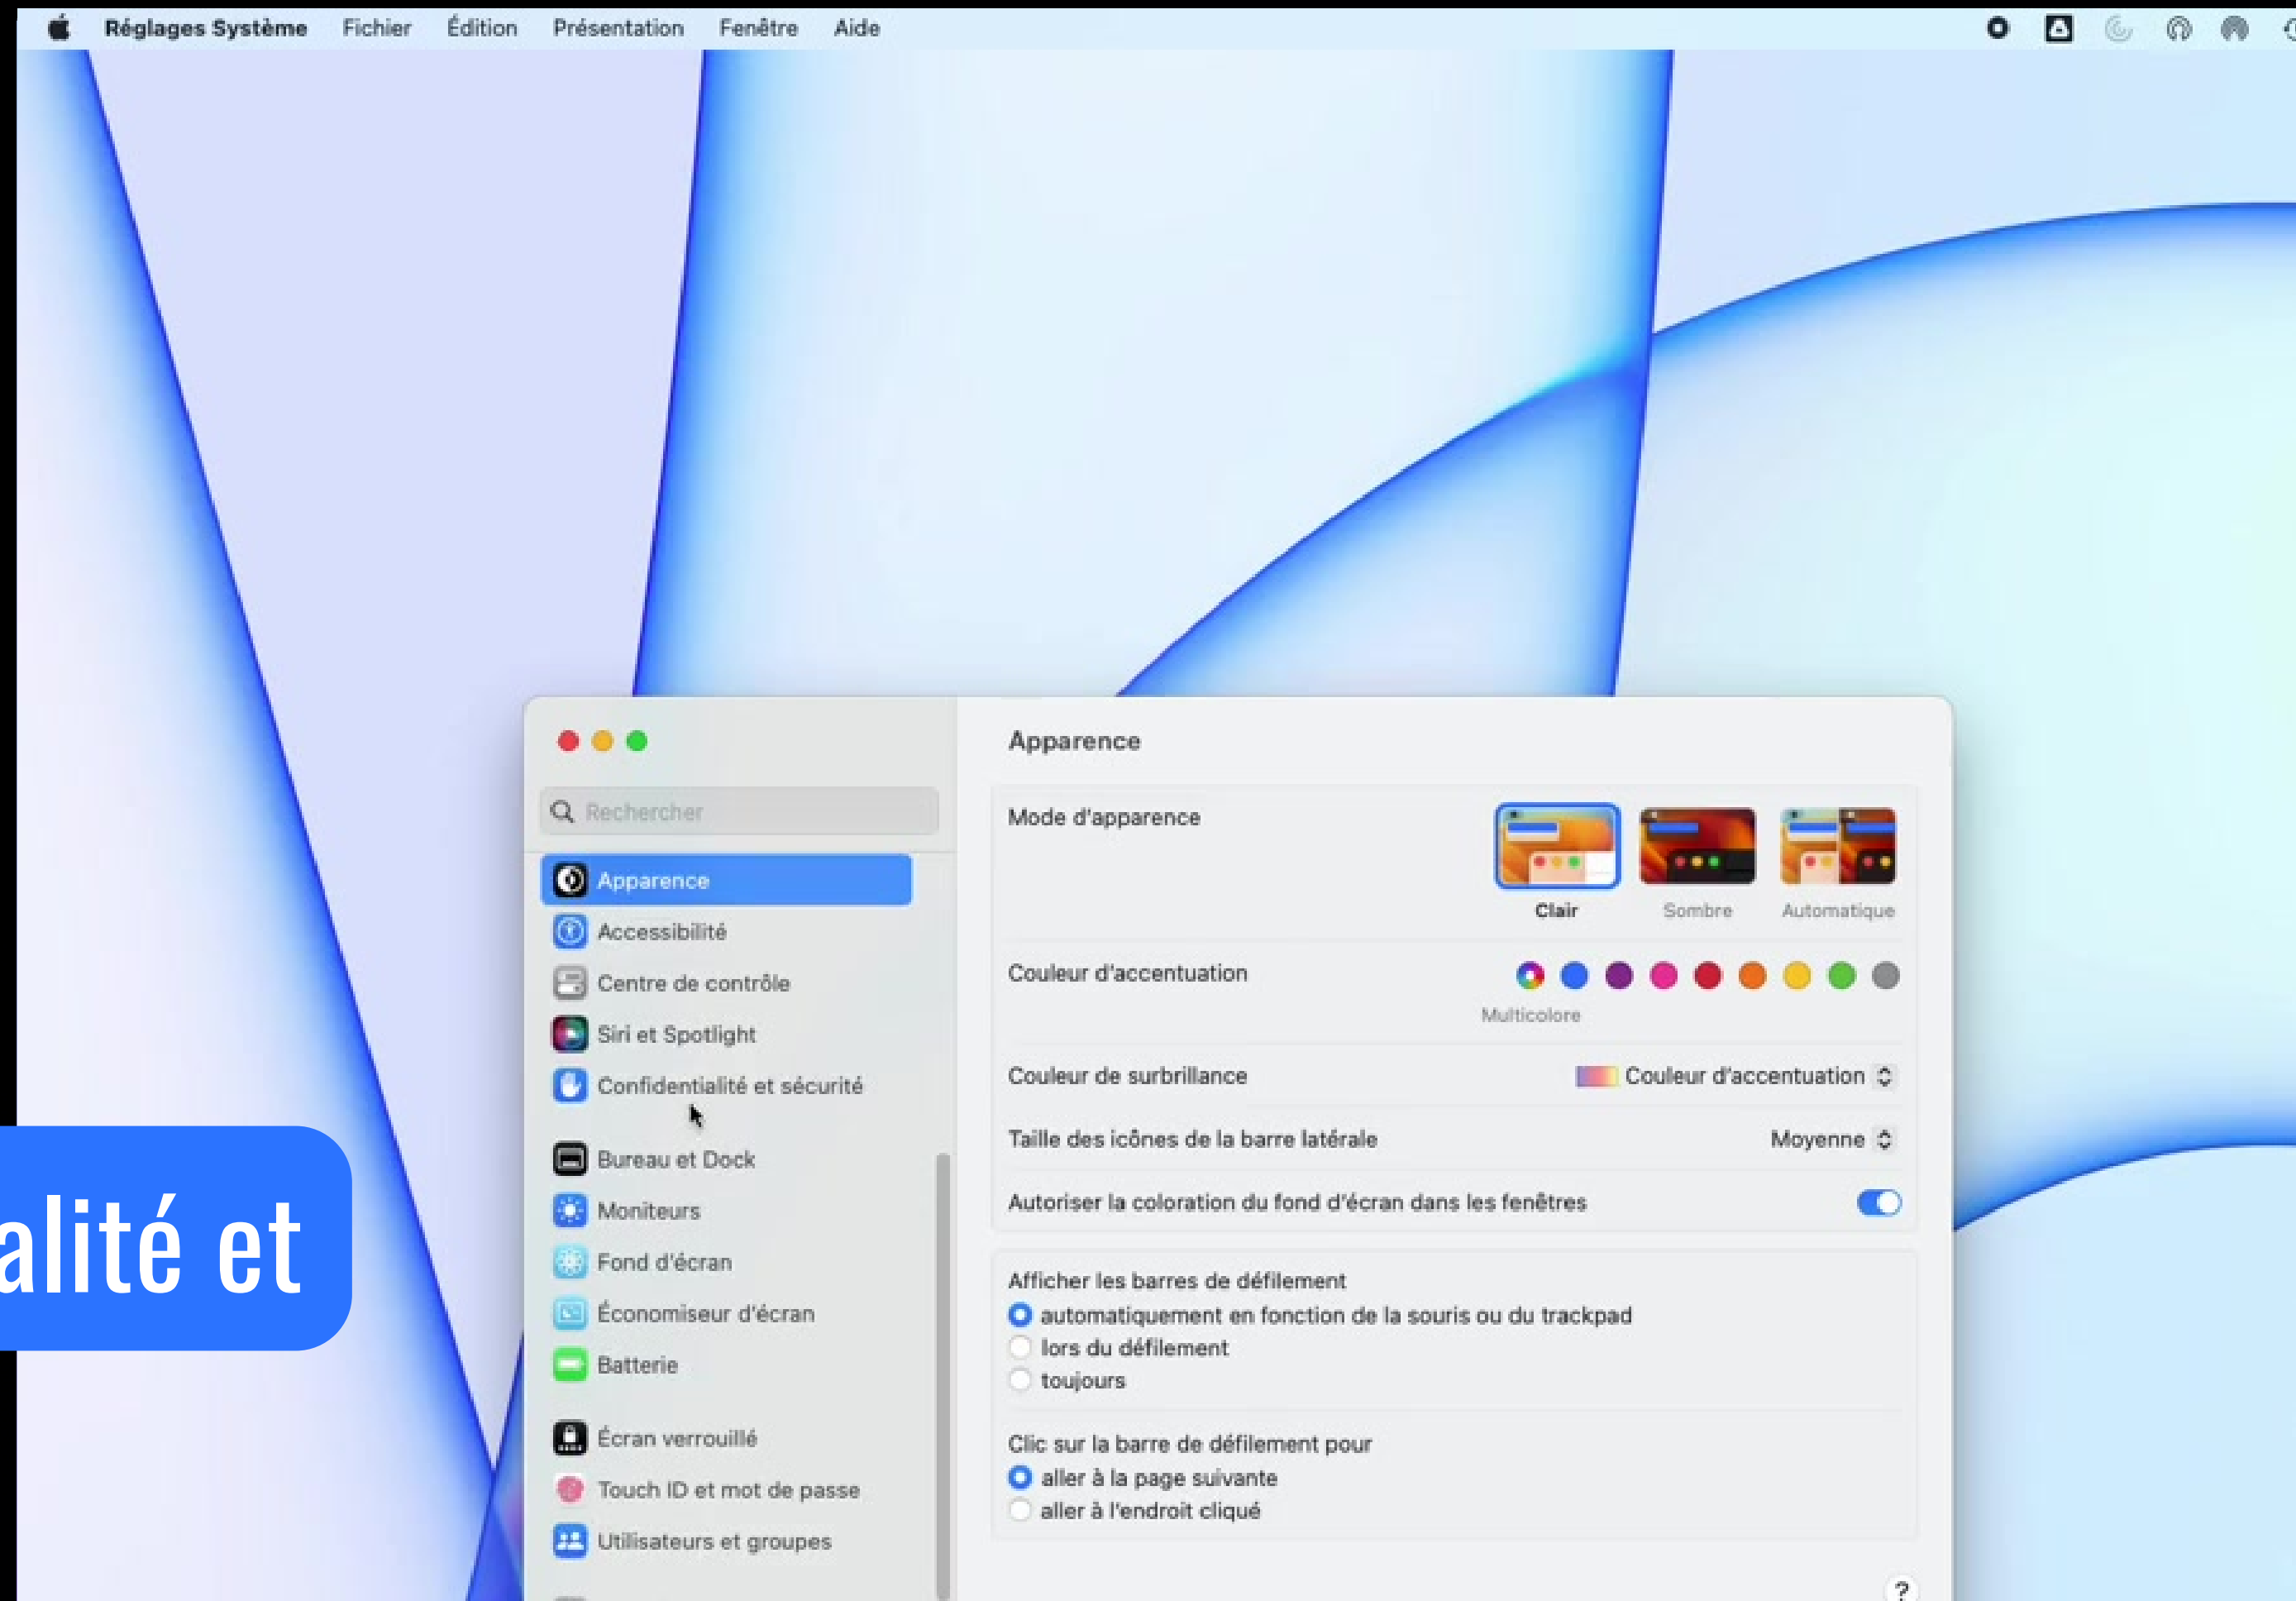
Réglages Système Fichier Édition Présentation Fenêtre Aide

Rechercher

Apparence
Accessibilité
Centre de contrôle
Siri et Spotlight
Confidentialité et sécurité
Bureau et Dock
Moniteurs
Fond d'écran
Économiseur d'écran
Batterie
Écran verrouillé
Touch ID et mot de passe
Utilisateurs et groupes

Apparence

Mode d'apparence
Clair
Sombre
Automatique

Couleur d'accentuation
Multicolore

Couleur de surbrillance
Couleur d'accentuation

Taille des icônes de la barre latérale
Moyenne

Autoriser la coloration du fond d'écran dans les fenêtres

Afficher les barres de défilement
automatiquement en fonction de la souris ou du trackpad
lors du défilement
toujours

Clic sur la barre de défilement pour
aller à la page suivante
aller à l'endroit cliqué

?

alité et